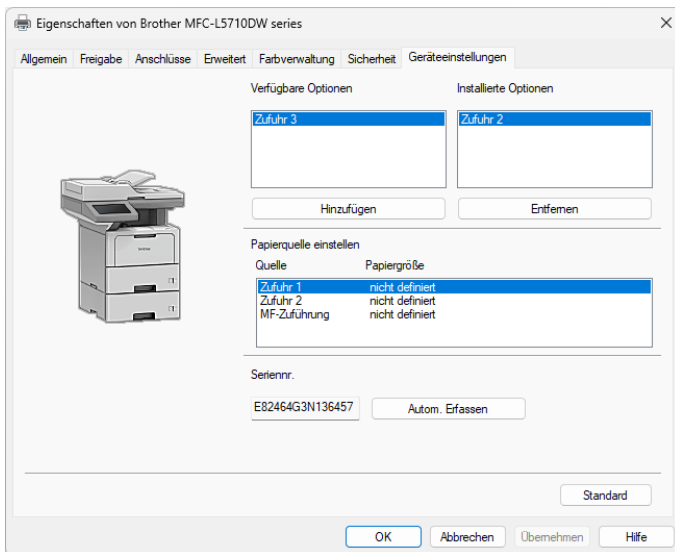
Eigenschaften von Brother MFC-L5710DW series

Allgemein | Freigabe | Anschlüsse | Erweitert | Farbverwaltung | Sicherheit | Geräteeinstellungen

Verfügbare Optionen
Zufuhr 3

Installierte Optionen
Zufuhr 2

Hinzufügen

Entfernen

Papierquelle einstellen

| Quelle | Papiergröße |
|---|---|
| Zufuhr 1 | nicht definiert |
| Zufuhr 2 | nicht definiert |
| MF-Zuführung | nicht definiert |

Seriennr.

E82464G3N136457

Autom. Erfassen

Standard

OK | Abbrechen | Übernehmen | Hilfe